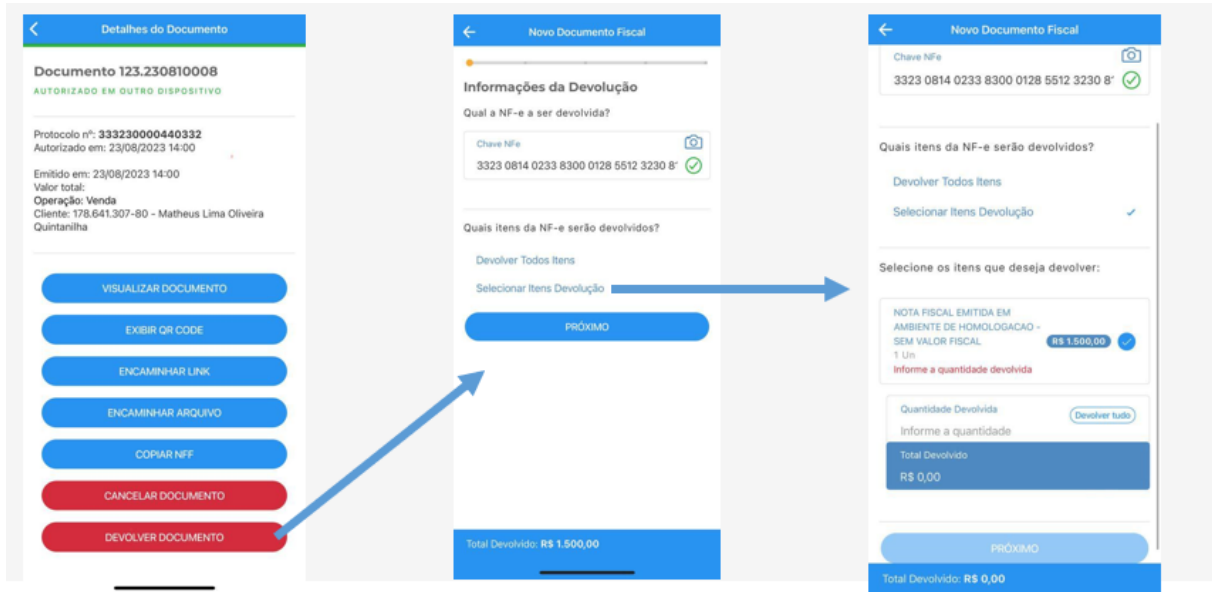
Detalhes do Documento

Documento 123.230810008
AUTORIZADO EM OUTRO DISPOSITIVO

Protocolo nº: 333230000440332
Autorizado em: 23/08/2023 14:00

Emitido em: 23/08/2023 14:00
Valor total:
Operação: Venda
Cliente: 178.641.307-80 - Matheus Lima Oliveira Quintanilha

VISUALIZAR DOCUMENTO
EXIBIR QR CODE
ENCAMINHAR LINK
ENCAMINHAR ARQUIVO
COPIAR NFF
CANCELAR DOCUMENTO
DEVOLVER DOCUMENTO

Novo Documento Fiscal

Informações da Devolução
Qual a NF-e a ser devolvida?
Chave NFe
3323 0814 0233 8300 0128 5512 3230 8'

Quais itens da NF-e serão devolvidos?
Devolver Todos Itens
Selecionar Itens Devolução
PRÓXIMO

Total Devolvido: R$ 1.500,00

Novo Documento Fiscal

Chave NFe
3323 0814 0233 8300 0128 5512 3230 8'

Quais itens da NF-e serão devolvidos?
Devolver Todos Itens
Selecionar Itens Devolução

Selecione os itens que deseja devolver:

NOTA FISCAL EMITIDA EM AMBIENTE DE HOMOLOGACAO - SEM VALOR FISCAL
R$ 1.500,00
1 Un
Informe a quantidade devolvida

Quantidade Devolvida
Devolver tudo
Informe a quantidade
Total Devolvido
R$ 0,00

PRÓXIMO

Total Devolvido: R$ 0,00